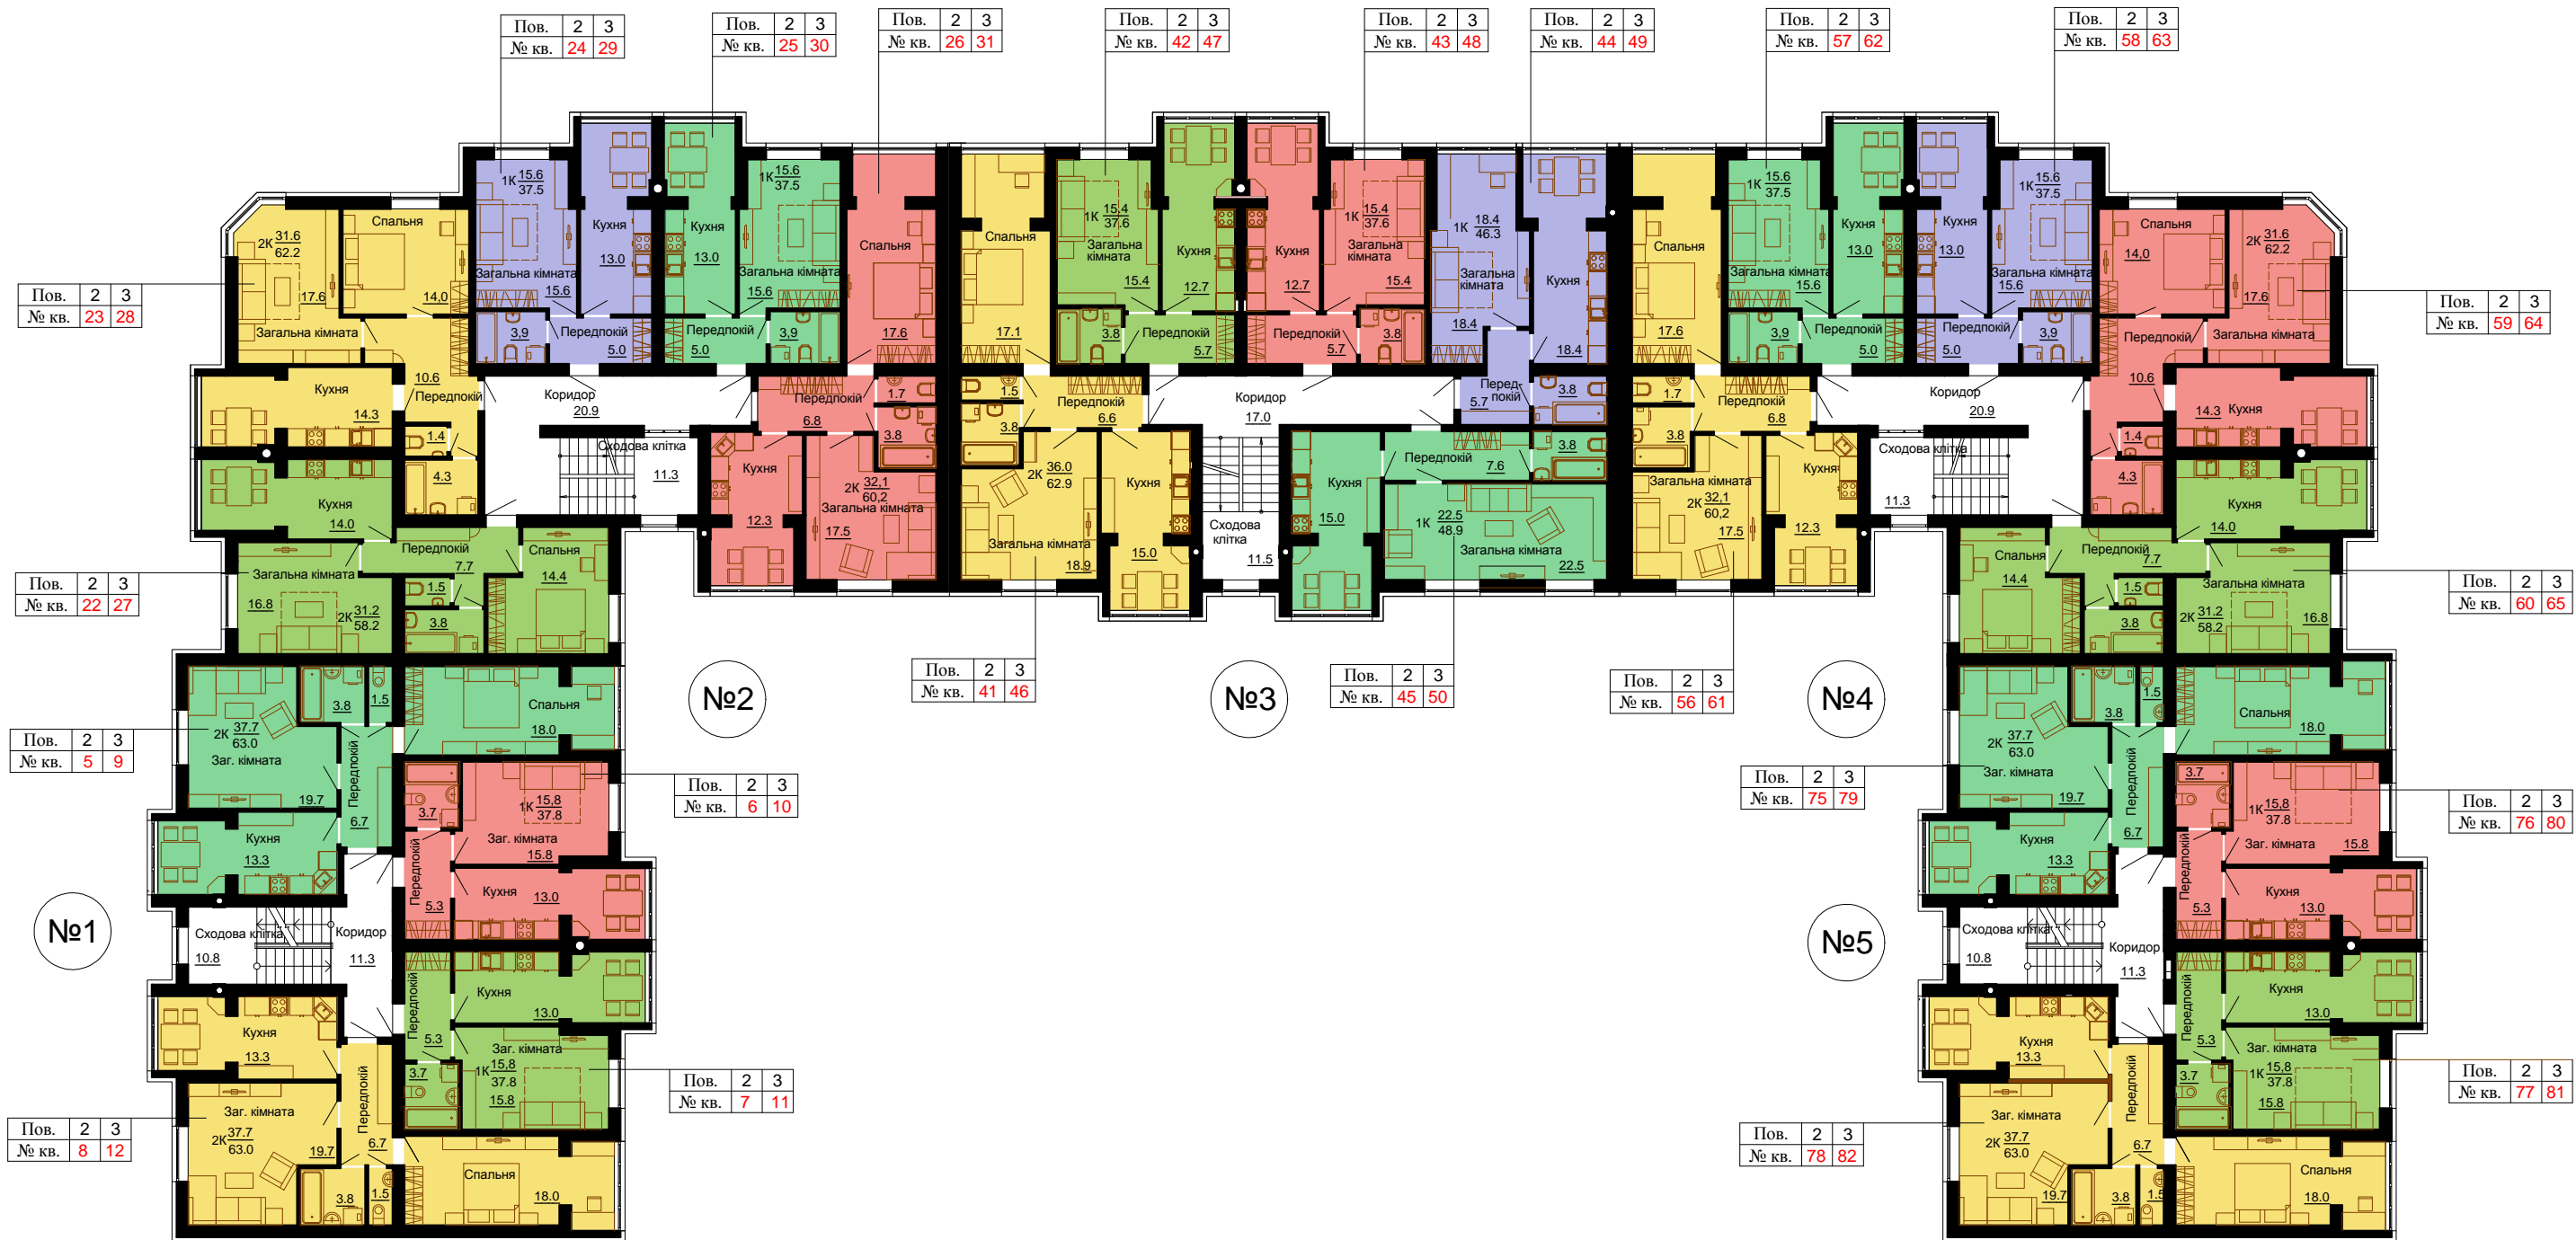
| Пов. | 2 | 3 |
|---|---|---|
| № кв. | 24 | 29 |

| Пов. | 2 | 3 |
|---|---|---|
| № кв. | 25 | 30 |

| Пов. | 2 | 3 |
|---|---|---|
| № кв. | 26 | 31 |

| Пов. | 2 | 3 |
|---|---|---|
| № кв. | 42 | 47 |

| Пов. | 2 | 3 |
|---|---|---|
| № кв. | 43 | 48 |

| Пов. | 2 | 3 |
|---|---|---|
| № кв. | 44 | 49 |

| Пов. | 2 | 3 |
|---|---|---|
| № кв. | 57 | 62 |

| Пов. | 2 | 3 |
|---|---|---|
| № кв. | 58 | 63 |

| Пов. | 2 | 3 |
|---|---|---|
| № кв. | 23 | 28 |

| Пов. | 2 | 3 |
|---|---|---|
| № кв. | 59 | 64 |

| Пов. | 2 | 3 |
|---|---|---|
| № кв. | 22 | 27 |

| Пов. | 2 | 3 |
|---|---|---|
| № кв. | 60 | 65 |

| Пов. | 2 | 3 |
|---|---|---|
| № кв. | 41 | 46 |

| Пов. | 2 | 3 |
|---|---|---|
| № кв. | 45 | 50 |

| Пов. | 2 | 3 |
|---|---|---|
| № кв. | 56 | 61 |

| Пов. | 2 | 3 |
|---|---|---|
| № кв. | 5 | 9 |

| Пов. | 2 | 3 |
|---|---|---|
| № кв. | 6 | 10 |

| Пов. | 2 | 3 |
|---|---|---|
| № кв. | 75 | 79 |

| Пов. | 2 | 3 |
|---|---|---|
| № кв. | 76 | 80 |

| Пов. | 2 | 3 |
|---|---|---|
| № кв. | 7 | 11 |

| Пов. | 2 | 3 |
|---|---|---|
| № кв. | 77 | 81 |

| Пов. | 2 | 3 |
|---|---|---|
| № кв. | 8 | 12 |

| Пов. | 2 | 3 |
|---|---|---|
| № кв. | 78 | 82 |

№1 №2 №3 №4 №5

2К $\frac{31.6}{62.2}$ Спальня 14.0 17.6 Загальна кімната 10.6 Передпокій Кухня 14.3 1.4 4.3
1К $\frac{15.6}{37.5}$ Загальна кімната 15.6 3.9 Передпокій 5.0 Кухня 13.0
Кухня 13.0 Передпокій 5.0 1К $\frac{15.6}{37.5}$ Загальна кімната 15.6 3.9
Спальня 17.6 Передпокій 6.8 1.7 3.8 Кухня 12.3 2К $\frac{32.1}{60.2}$ Загальна кімната 17.5
Коридор 20.9 Сходова клітка 11.3
Кухня 14.0 Передпокій 7.7 Загальна кімната 16.8 2К $\frac{31.2}{58.2}$ 1.5 3.8 Спальня 14.4
Спальня 17.1 1.5 3.8 Передпокій 6.6 2К $\frac{36.0}{62.9}$ Загальна кімната 18.9 Кухня 15.0
1К $\frac{15.4}{37.6}$ Загальна кімната 15.4 3.8 Передпокій 5.7 Кухня 12.7
Кухня 12.7 Передпокій 5.7 1К $\frac{15.4}{37.6}$ Загальна кімната 15.4 3.8
1К $\frac{18.4}{46.3}$ Загальна кімната 18.4 Перед-покій 5.7 Кухня 18.4 3.8
Коридор 17.0 Сходова клітка 11.5
Кухня 15.0 Передпокій 7.6 3.8 1К $\frac{22.5}{48.9}$ Загальна кімната 22.5
Спальня 17.6 1.7 3.8 Передпокій 6.8 Загальна кімната 2К $\frac{32.1}{60.2}$ 17.5 Кухня 12.3
1К $\frac{15.6}{37.5}$ Загальна кімната 15.6 3.9 Передпокій 5.0 Кухня 13.0
Кухня 13.0 Передпокій 5.0 1К $\frac{15.6}{37.5}$ Загальна кімната 15.6 3.9
Спальня 14.0 2К $\frac{31.6}{62.2}$ 17.6 Передпокій Загальна кімната 10.6 14.3 Кухня 1.4 4.3
Коридор 20.9 Сходова клітка 11.3
Кухня 14.0 Спальня 14.4 Передпокій 7.7 1.5 3.8 Загальна кімната 2К $\frac{31.2}{58.2}$ 16.8
2К $\frac{37.7}{63.0}$ Заг. кімната 19.7 3.8 1.5 Передпокій 6.7 Спальня 18.0 Кухня 13.3
3.7 1К $\frac{15.8}{37.8}$ Заг. кімната 15.8 Передпокій 5.3 Кухня 13.0
Сходова клітка 10.8 Коридор 11.3
Передпокій 5.3 Кухня 13.0 Заг. кімната 3.7 1К $\frac{15.8}{37.8}$ 15.8
Кухня 13.3 Заг. кімната 2К $\frac{37.7}{63.0}$ 19.7 Передпокій 6.7 3.8 1.5 Спальня 18.0
2К $\frac{37.7}{63.0}$ 3.8 1.5 Спальня 18.0 Заг. кімната 19.7 Передпокій 6.7 Кухня 13.3
3.7 1К $\frac{15.8}{37.8}$ Заг. кімната 15.8 Передпокій 5.3 Кухня 13.0
Сходова клітка 10.8 Коридор 11.3
Кухня 13.0 Передпокій 5.3 Заг. кімната 3.7 1К $\frac{15.8}{37.8}$ 15.8
Кухня 13.3 Заг. кімната 2К $\frac{37.7}{63.0}$ 19.7 Передпокій 6.7 3.8 1.5 Спальня 18.0